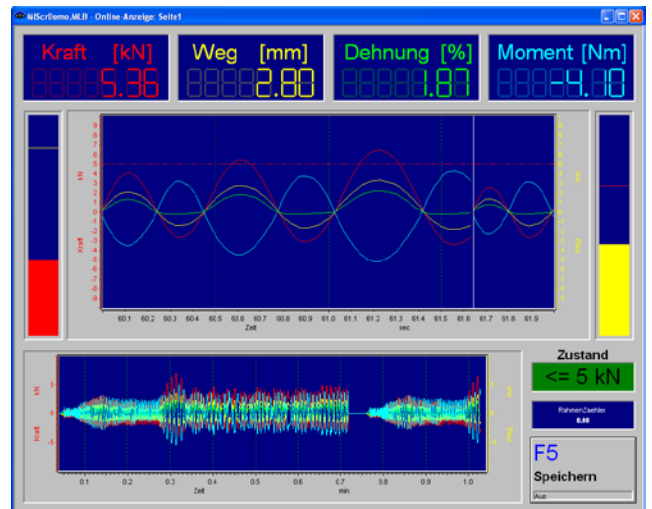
NiScrDemo.MLB · Online-Anzeige: Seite1

Kraft [kN]
5.36

Weg [mm]
2.80

Dehnung [%]
1.87

Moment [Nm]
-4.10

9
8
7
6
5
4
3
2
1
0
-1
-2
-3
-4
-5
-6
-7
-8
-9
kN
Kraft
mm
Weg
60.1 60.2 60.3 60.4 60.5 60.6 60.7 60.8 60.9 61.0 61.1 61.2 61.3 61.4 61.5 61.6 61.7 61.8 61.9
Zeit
sec

kN
0
Kraft
mm
0
Weg
0.1 0.2 0.3 0.4 0.5 0.6 0.7 0.8 0.9 1.0
Zeit
min

Zustand
<= 5 kN

RahmenZaehler
0.00

F5
Speichern
Aus